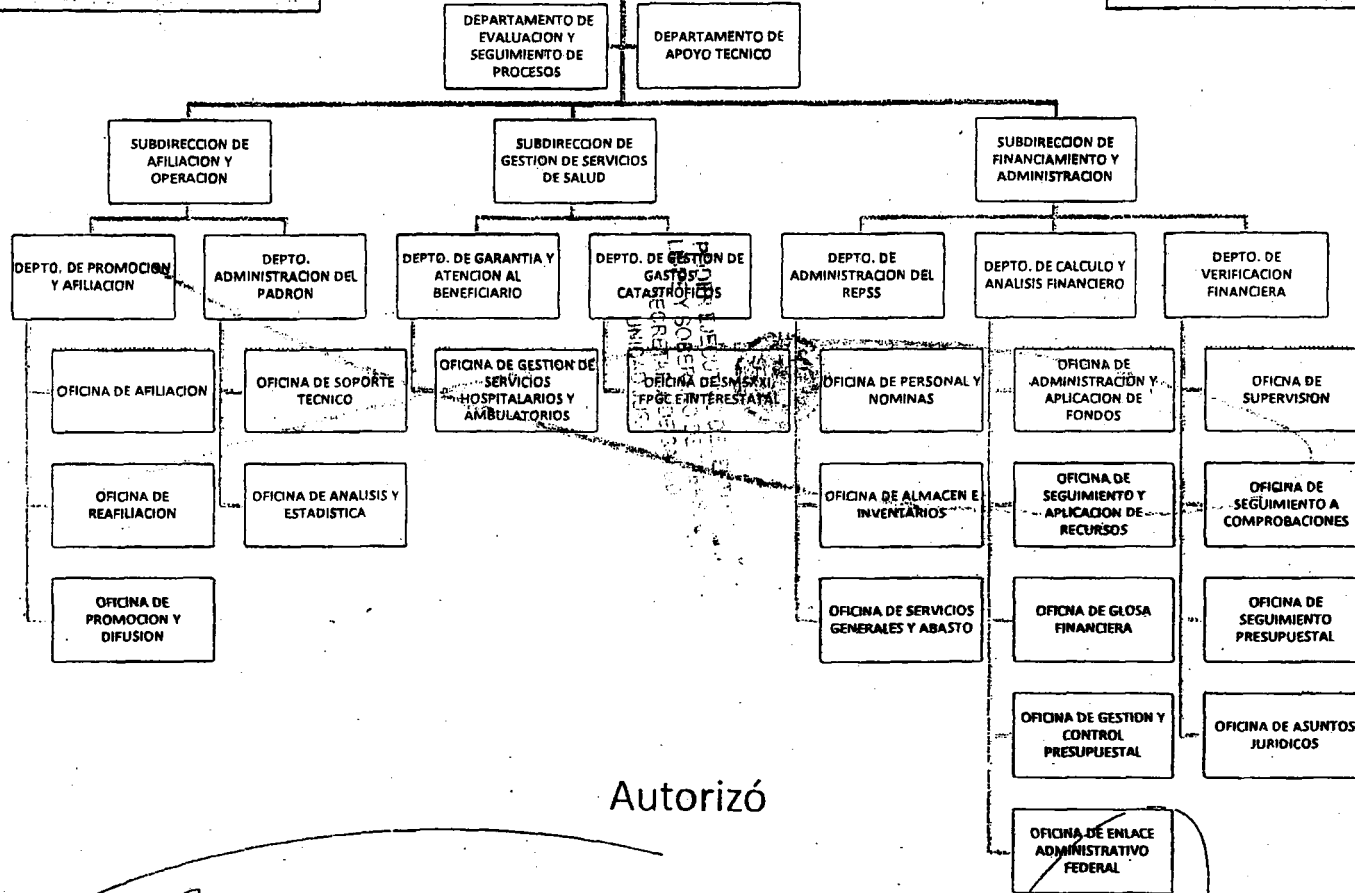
DEPARTAMENTO DE EVALUACION Y SEGUIMIENTO DE PROCESOS

DEPARTAMENTO DE APOYO TECNICO

SUBDIRECCION DE AFILIACION Y OPERACION

SUBDIRECCION DE GESTION DE SERVICIOS DE SALUD

SUBDIRECCION DE FINANCIAMIENTO Y ADMINISTRACION

DEPTO. DE PROMOCION Y AFILIACION

DEPTO. ADMINISTRACION DEL PADRON

DEPTO. DE GARANTIA Y ATENCION AL BENEFICIARIO

DEPTO. DE GESTION DE GASTOS CATASTROFICOS

DEPTO. DE ADMINISTRACION DEL REPSS

DEPTO. DE CALCULO Y ANALISIS FINANCIERO

DEPTO. DE VERIFICACION FINANCIERA

OFICINA DE AFILIACION

OFICINA DE REAFILIACION

OFICINA DE PROMOCION Y DIFUSION

OFICINA DE SOPORTE TECNICO

OFICINA DE ANALISIS Y ESTADISTICA

OFICINA DE GESTION DE SERVICIOS HOSPITALARIOS Y AMBULATORIOS

OFICINA DE SMSXXI FPGC E INTERESTATAL

OFICINA DE PERSONAL Y NOMINAS

OFICINA DE ALMACEN E INVENTARIOS

OFICINA DE SERVICIOS GENERALES Y ABASTO

OFICINA DE ADMINISTRACION Y APLICACION DE FONDOS

OFICINA DE SEGUIMIENTO Y APLICACION DE RECURSOS

OFICINA DE GLOSA FINANCIERA

OFICINA DE GESTION Y CONTROL PRESUPUESTAL

OFICINA DE ENLACE ADMINISTRATIVO FEDERAL

OFICINA DE SUPERVISION

OFICINA DE SEGUIMIENTO A COMPROBACIONES

OFICINA DE SEGUIMIENTO PRESUPUESTAL

OFICINA DE ASUNTOS JURIDICOS

Autorizó

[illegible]